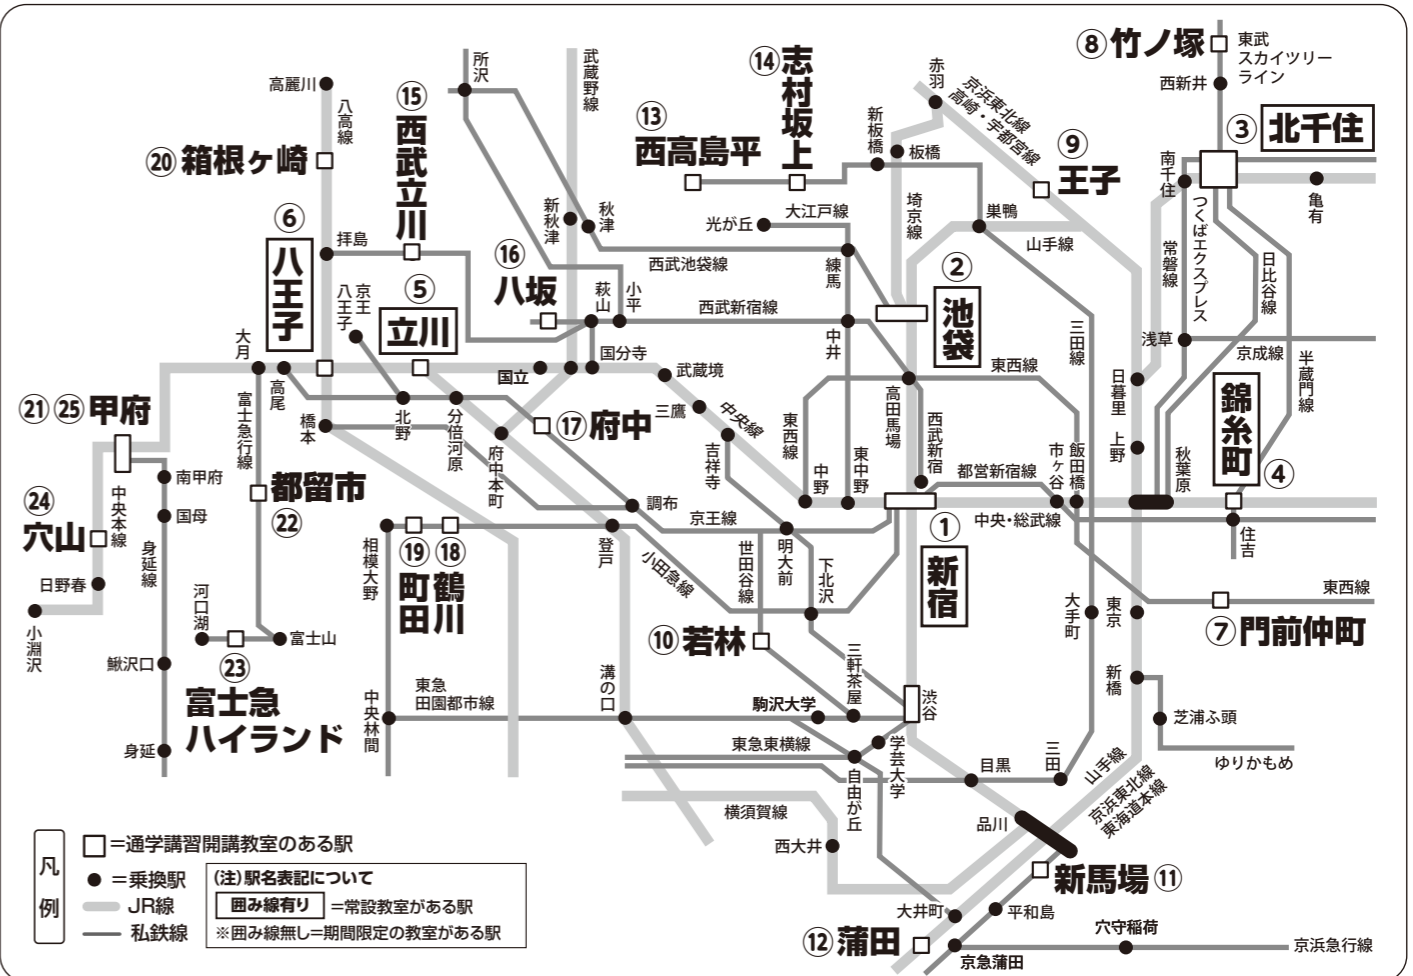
⑧竹ノ塚
東武スカイツリーライン
西新井
③北千住
南千住
亀有
つくばエクスプレス
日比谷線
常磐線
半蔵門線
京成線
浅草
④錦糸町
秋葉原
住吉
日暮里
上野
⑨王子
赤羽
京浜東北線
高崎・宇都宮線
⑭志村坂上
新板橋
板橋
巣鴨
埼京線
山手線
三田線
⑬西高島平
光が丘
大江戸線
②池袋
練馬
中井
高田馬場
西武新宿
東西線
飯田橋
市ヶ谷
都営新宿線
中野
東中野
東西線
①新宿
中央・総武線
東西線
⑦門前仲町
大手町
東京
新橋
芝浦ふ頭
ゆりかもめ
所沢
武蔵野線
新秋津
秋津
西武池袋線
⑮西武立川
⑯八坂
萩山
小平
西武新宿線
国分寺
武蔵境
三鷹
中央線
吉祥寺
高麗川
八高線
⑳箱根ヶ崎
拝島
⑥八王子
京王八王子
⑤立川
国立
大月
高尾
北野
分倍河原
府中本町
⑰府中
橋本
調布
京王線
㉑㉕甲府
中央本線
南甲府
国母
身延線
富士急行線
㉒都留市
㉔穴山
日野春
小淵沢
河口湖
富士山
㉓富士急ハイランド
鰍沢口
身延
相模大野
⑲町田
⑱鶴川
中央林間
東急田園都市線
登戸
小田急線
世田谷線
明大前
下北沢
⑩若林
溝の口
駒沢大学
三軒茶屋
渋谷
東急東横線
学芸大学
自由が丘
目黒
三田
山手線
京浜東北線
東海道本線
品川
横須賀線
西大井
⑪新馬場
大井町
平和島
穴守稲荷
京浜急行線
⑫蒲田
京急蒲田
凡例
□=通学講習開講教室のある駅
●=乗換駅
JR線
私鉄線
(注)駅名表記について
囲み線有り =常設教室がある駅
※囲み線無し=期間限定の教室がある駅